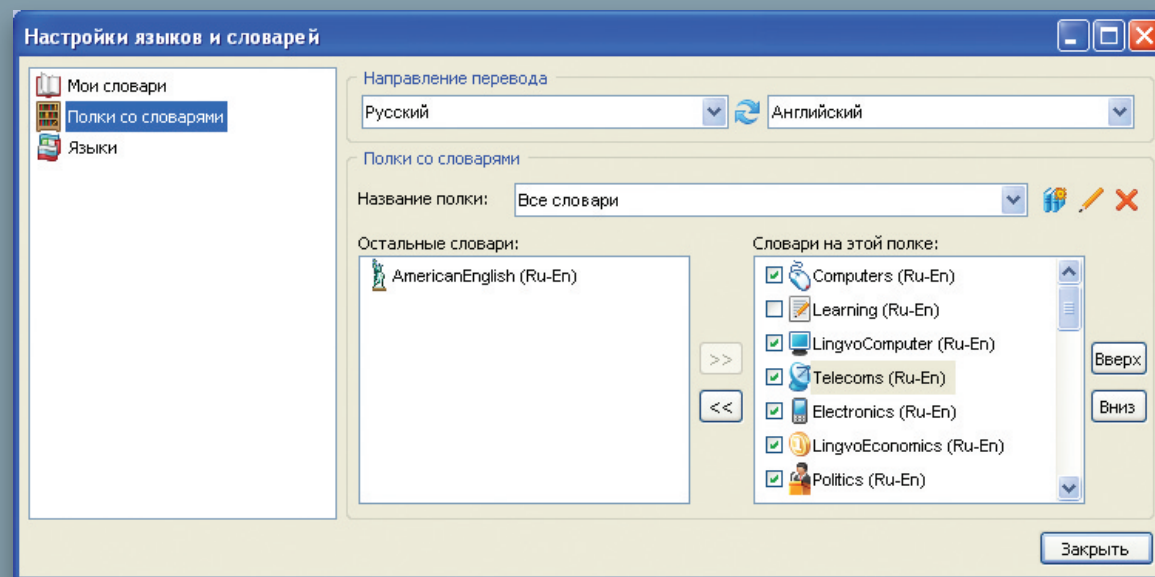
Настройки языков и словарей

Мои словари
Полки со словарями
Языки

Направление перевода
Русский
Английский

Полки со словарями
Название полки: Все словари

Остальные словари:
AmericanEnglish (Ru-En)

>>
<<

Словари на этой полке:
Computers (Ru-En)
Learning (Ru-En)
LingvoComputer (Ru-En)
Telecoms (Ru-En)
Electronics (Ru-En)
LingvoEconomics (Ru-En)
Politics (Ru-En)

Вверх
Вниз

Закрыть